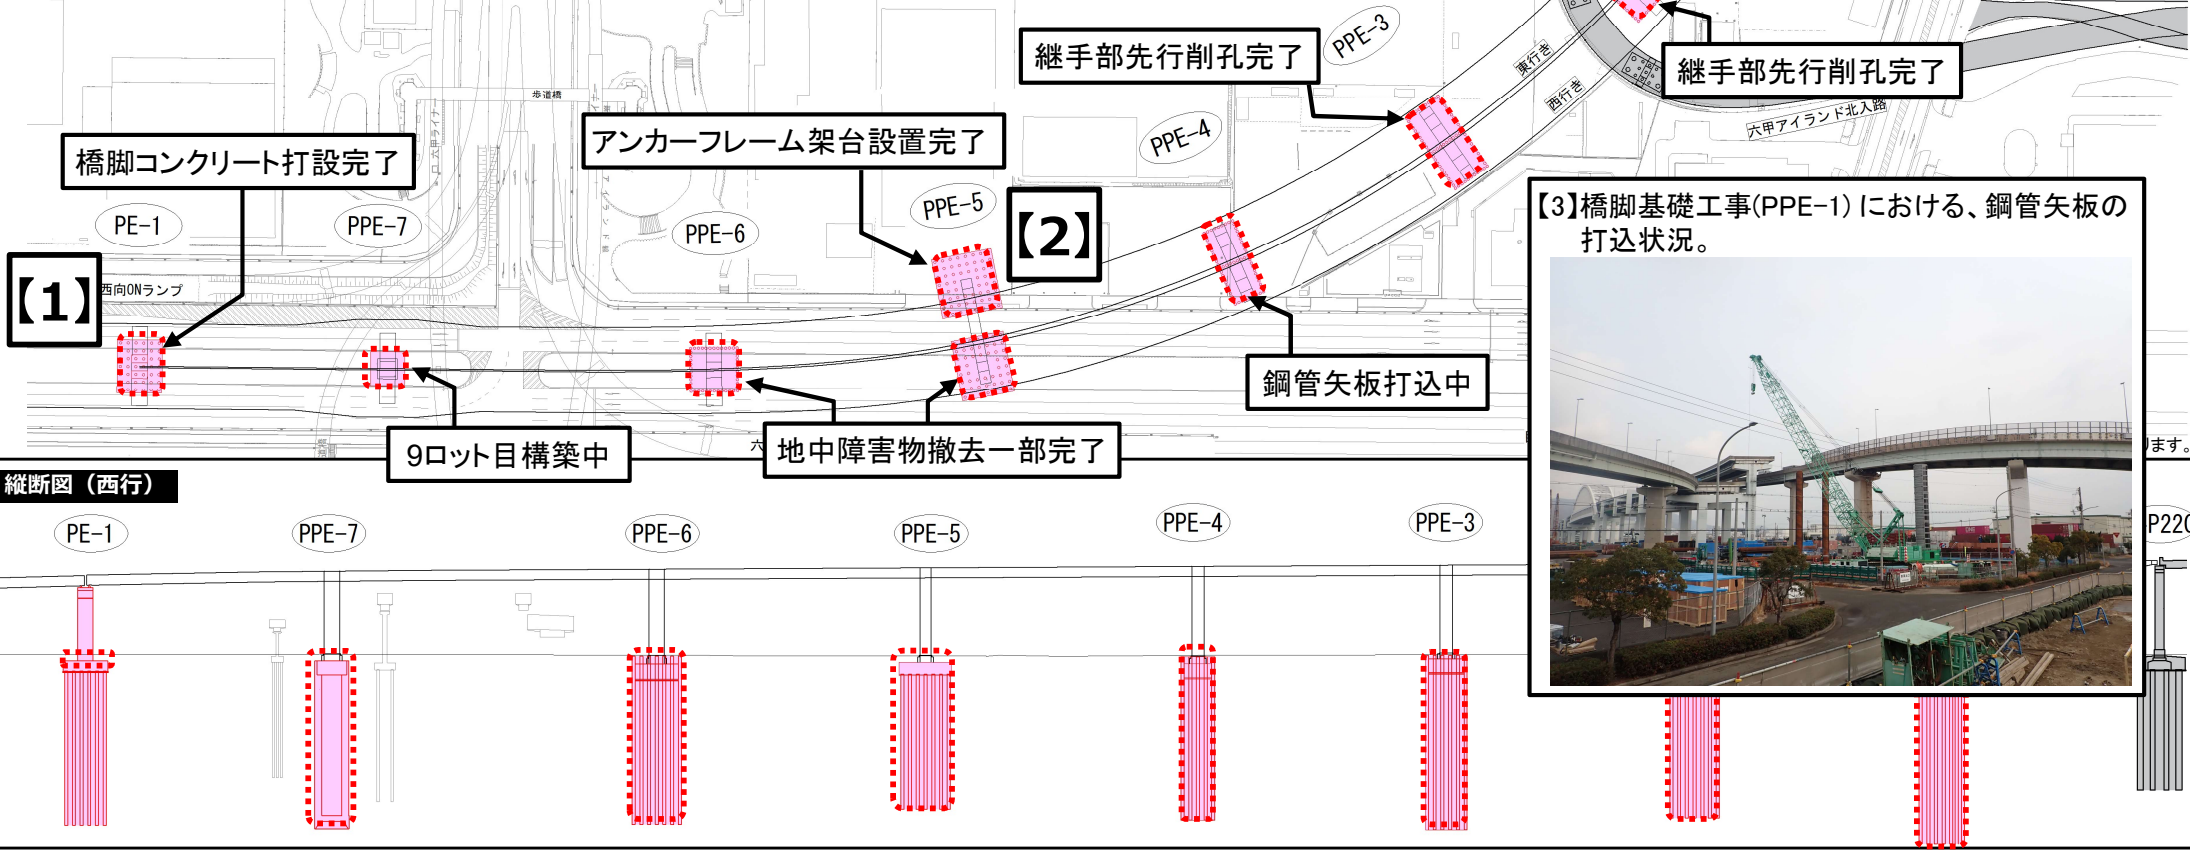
継手部先行削孔完了

PPE-3

継手部先行削孔完了

東行き

西行き

六甲アイランド北入路

歩道橋

アンカーフレーム架台設置完了

PPE-4

橋脚コンクリート打設完了

PPE-5

【2】

PE-1

PPE-7

PPE-6

【1】

西向ONランプ

【3】橋脚基礎工事(PPE-1)における、鋼管矢板の打込状況。

鋼管矢板打込中

9ロット目構築中

地中障害物撤去一部完了

ります。

縦断図（西行）

PE-1

PPE-7

PPE-6

PPE-5

PPE-4

PPE-3

P220